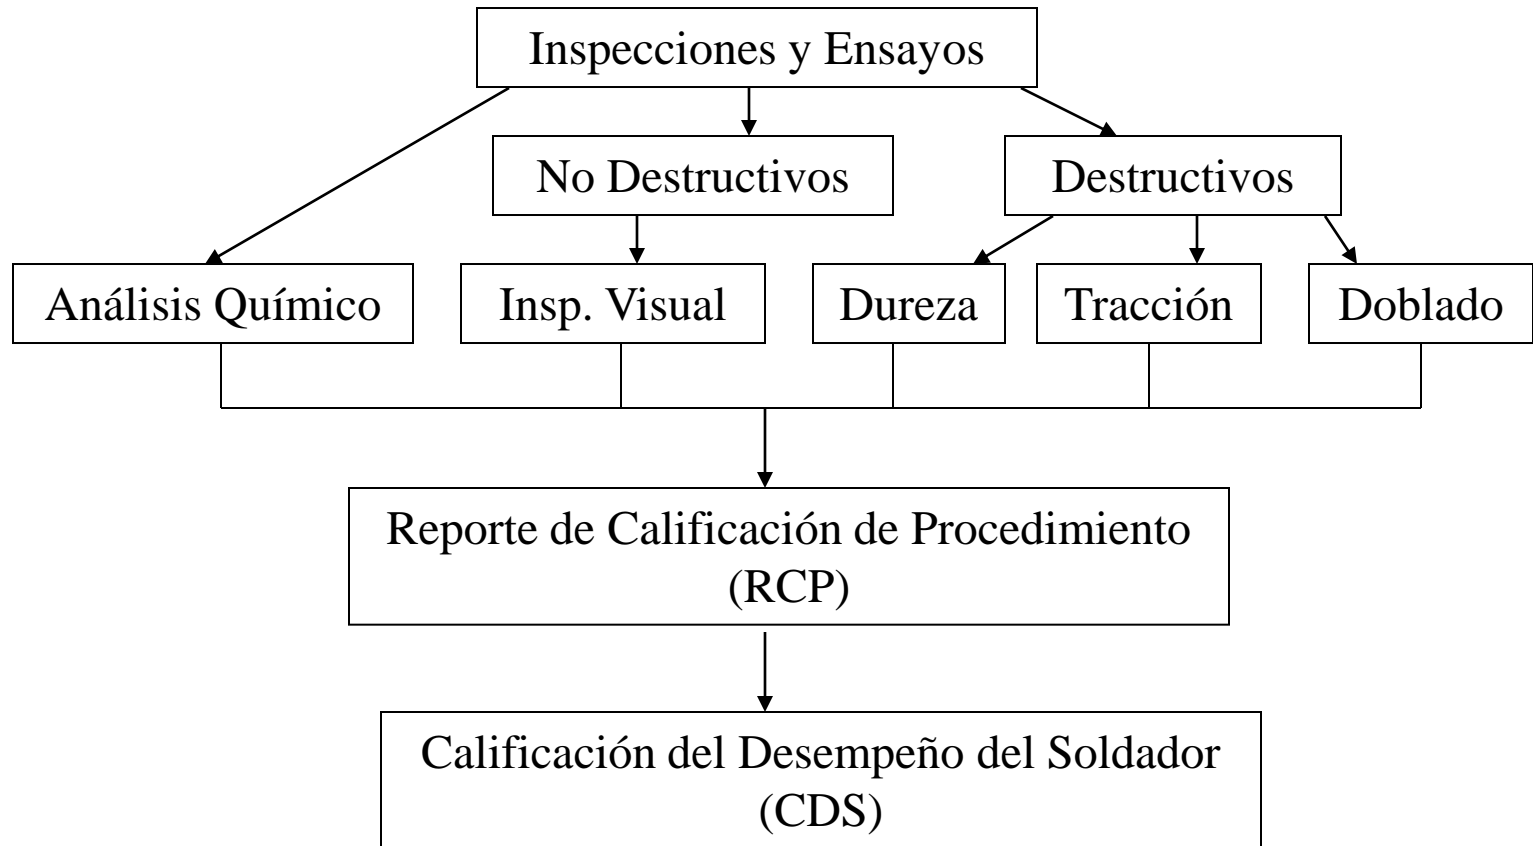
Inspecciones y Ensayos

No Destructivos

Destructivos

Análisis Químico

Insp. Visual

Dureza

Tracción

Doblado

Reporte de Calificación de Procedimiento (RCP)

Calificación del Desempeño del Soldador (CDS)